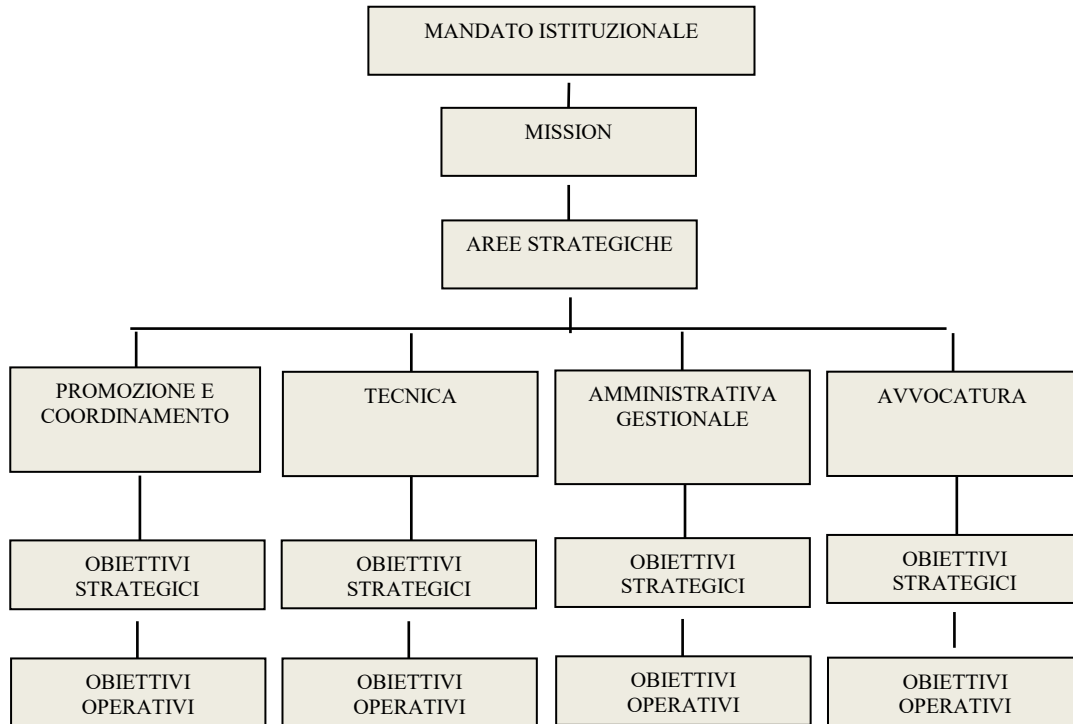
MANDATO ISTITUZIONALE

MISSION

AREE STRATEGICHE

PROMOZIONE E COORDINAMENTO

OBIETTIVI STRATEGICI

OBIETTIVI OPERATIVI

TECNICA

OBIETTIVI STRATEGICI

OBIETTIVI OPERATIVI

AMMINISTRATIVA GESTIONALE

OBIETTIVI STRATEGICI

OBIETTIVI OPERATIVI

AVVOCATURA

OBIETTIVI STRATEGICI

OBIETTIVI OPERATIVI